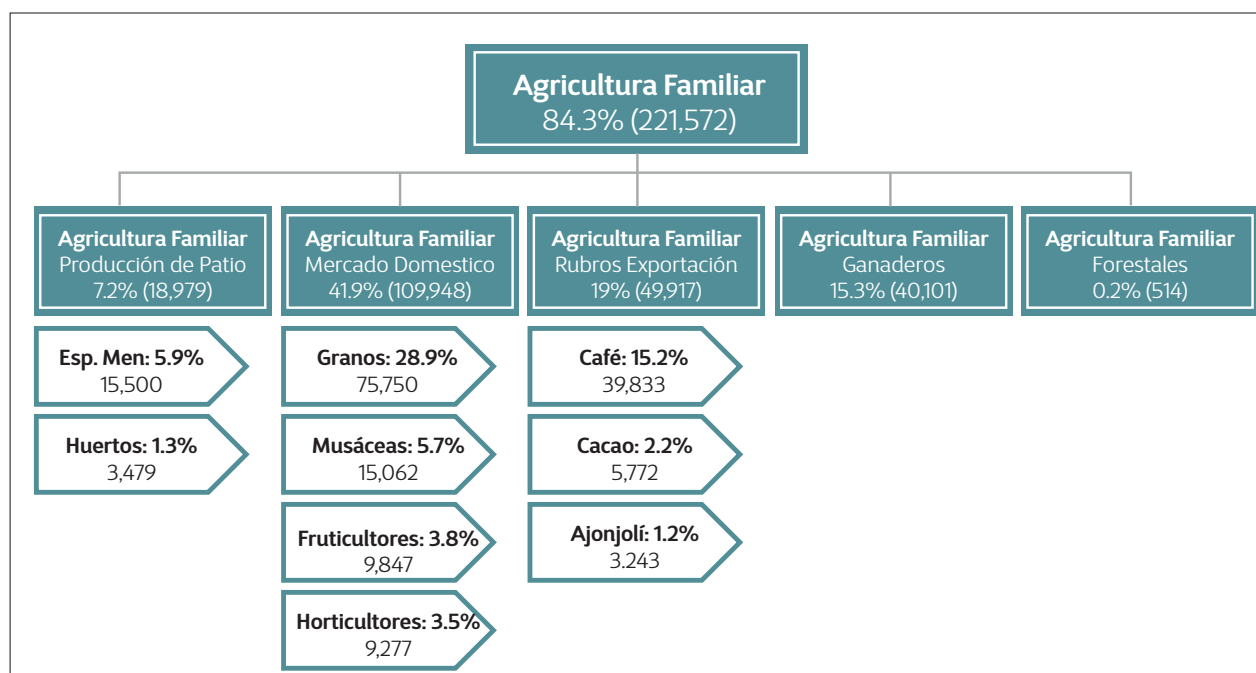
Agricultura Familiar
84.3% (221,572)

Agricultura Familiar
Producción de Patio
7.2% (18,979)

Agricultura Familiar
Mercado Domestico
41.9% (109,948)

Agricultura Familiar
Rubros Exportación
19% (49,917)

Agricultura Familiar
Ganaderos
15.3% (40,101)

Agricultura Familiar
Forestales
0.2% (514)

Esp. Men: 5.9%
15,500

Huertos: 1.3%
3,479

Granos: 28.9%
75,750

Musáceas: 5.7%
15,062

Fruticultores: 3.8%
9,847

Horticultores: 3.5%
9,277

Café: 15.2%
39,833

Cacao: 2.2%
5,772

Ajonjolí: 1.2%
3.243